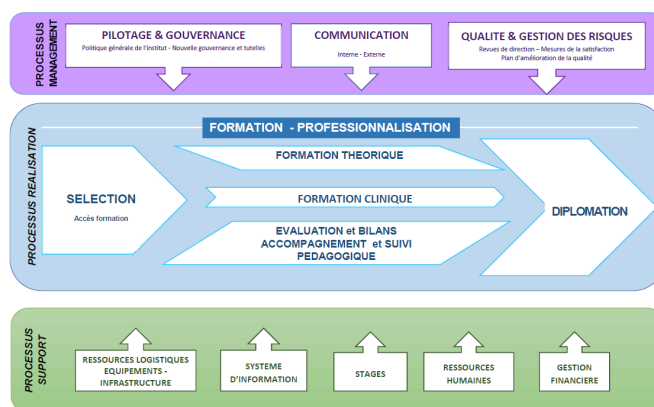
PROCESSUS MANAGEMENT

PILOTAGE & GOUVERNANCE
Politique générale de l'institut - Nouvelle gouvernance et tutelles

COMMUNICATION
Interne - Externe

QUALITE & GESTION DES RISQUES
Revues de direction – Mesures de la satisfaction
Plan d'amélioration de la qualité

PROCESSUS REALISATION

FORMATION - PROFESSIONNALISATION

SELECTION
Accès formation

FORMATION THEORIQUE

FORMATION CLINIQUE

EVALUATION et BILANS
ACCOMPAGNEMENT et SUIVI PEDAGOGIQUE

DIPLOMATION

PROCESSUS SUPPORT

RESSOURCES LOGISTIQUES EQUIPEMENTS - INFRASTRUCTURE

SYSTEME D'INFORMATION

STAGES

RESSOURCES HUMAINES

GESTION FINANCIERE